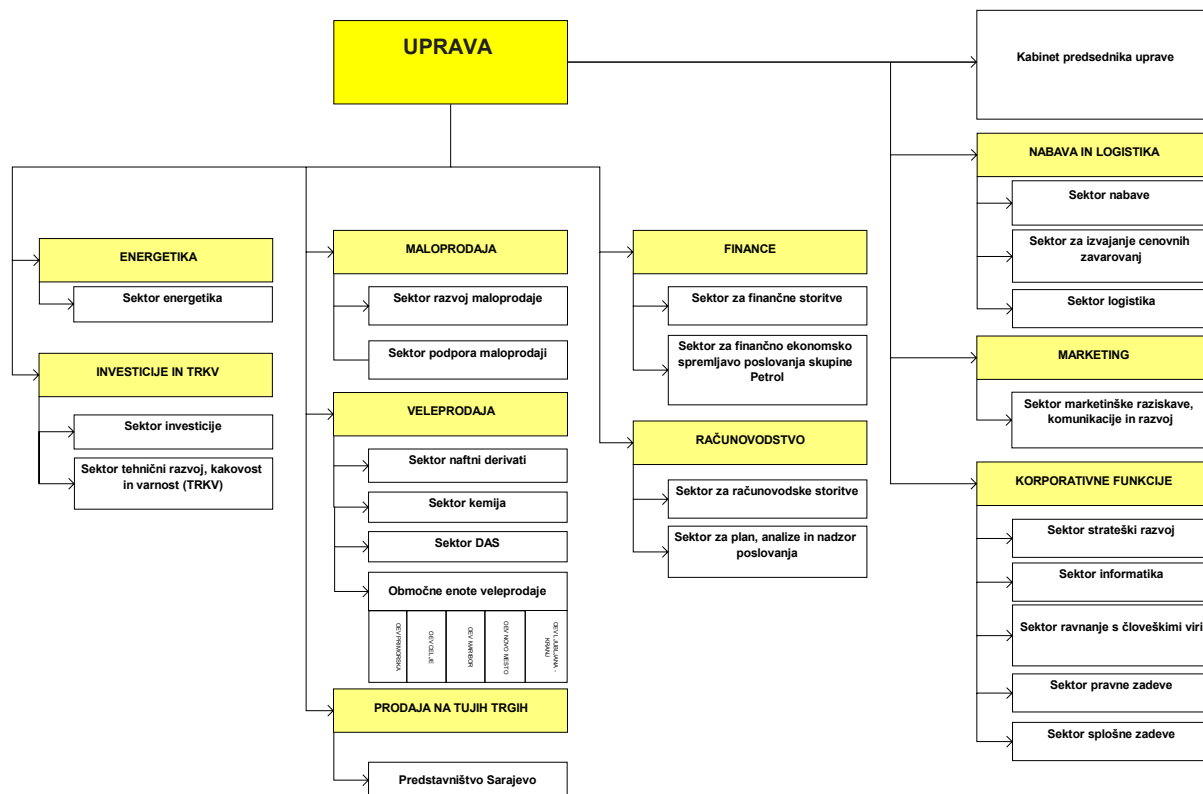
UPRAVA

Kabinet predsednika uprave

NABAVA IN LOGISTIKA

Sektor nabave

Sektor za izvajanje cenovnih zavarovanj

Sektor logistika

MARKETING

Sektor marketinške raziskave, komunikacije in razvoj

KORPORATIVNE FUNKCIJE

Sektor strateški razvoj

Sektor informatika

Sektor ravnanje s človeškimi viri

Sektor pravne zadeve

Sektor splošne zadeve

ENERGETIKA

Sektor energetika

INVESTICIJE IN TRKV

Sektor investicije

Sektor tehnični razvoj, kakovost in varnost (TRKV)

MALOPRODAJA

Sektor razvoj maloprodaje

Sektor podpora maloprodaji

VELEPRODAJA

Sektor naftni derivati

Sektor kemija

Sektor DAS

Območne enote veleprodaje

OEV PRIMORSKA

OEV CELJE

OEV MARIBOR

OEV NOVO MESTO

OEV LJUBLJANA - KRANJ

PRODAJA NA TUJIH TRGIH

Predstavništvo Sarajevo

FINANCE

Sektor za finančne storitve

Sektor za finančno ekonomsko spremljavo poslovanja skupine Petrol

RAČUNOVODSTVO

Sektor za računovodske storitve

Sektor za plan, analize in nadzor poslovanja